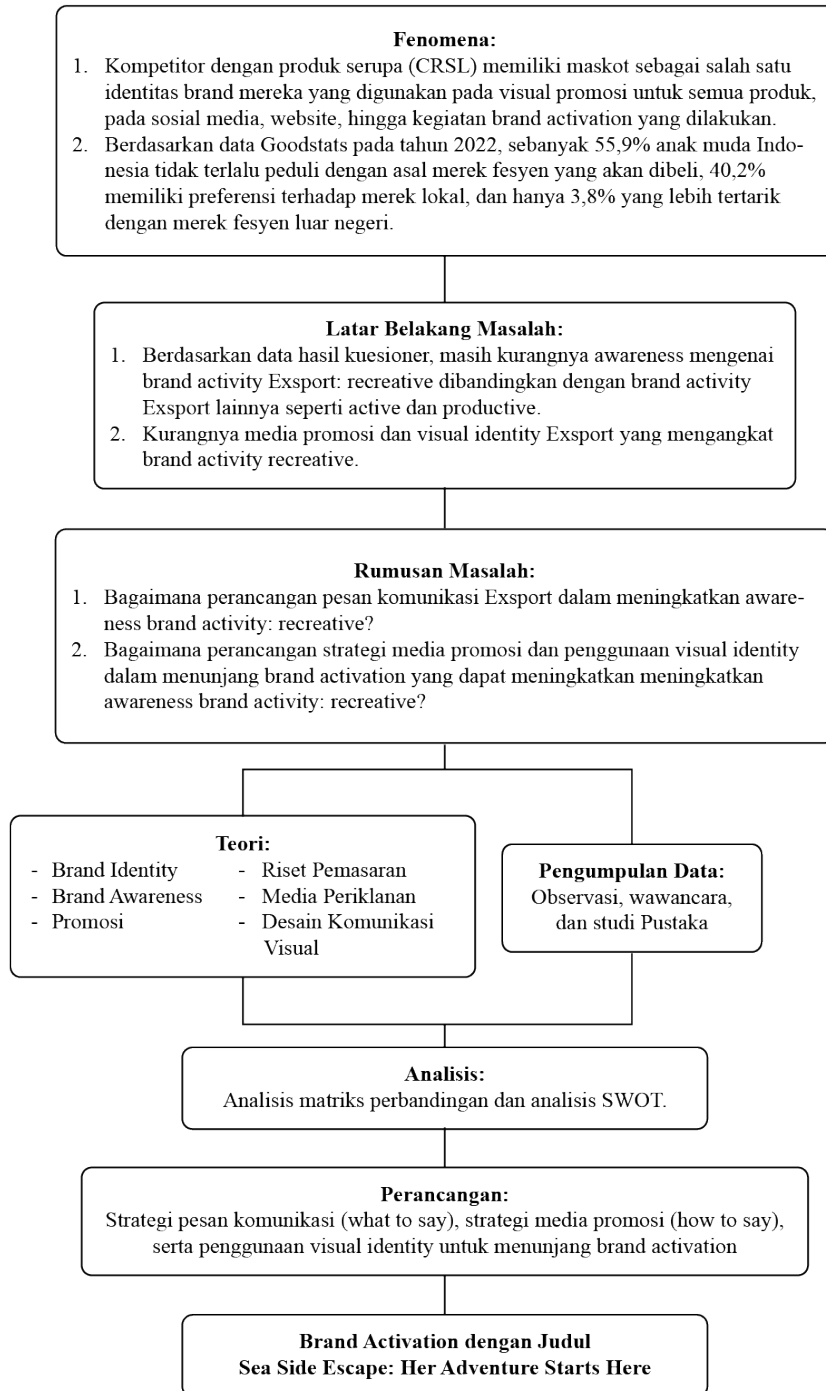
**Fenomena:**
1. Kompetitor dengan produk serupa (CRSL) memiliki maskot sebagai salah satu identitas brand mereka yang digunakan pada visual promosi untuk semua produk, pada sosial media, website, hingga kegiatan brand activation yang dilakukan.
2. Berdasarkan data Goodstats pada tahun 2022, sebanyak 55,9% anak muda Indonesia tidak terlalu peduli dengan asal merek fesyen yang akan dibeli, 40,2% memiliki preferensi terhadap merek lokal, dan hanya 3,8% yang lebih tertarik dengan merek fesyen luar negeri.

**Latar Belakang Masalah:**
1. Berdasarkan data hasil kuesioner, masih kurangnya awareness mengenai brand activity Exsport: recreative dibandingkan dengan brand activity Exsport lainnya seperti active dan productive.
2. Kurangnya media promosi dan visual identity Exsport yang mengangkat brand activity recreative.

**Rumusan Masalah:**
1. Bagaimana perancangan pesan komunikasi Exsport dalam meningkatkan awareness brand activity: recreative?
2. Bagaimana perancangan strategi media promosi dan penggunaan visual identity dalam menunjang brand activation yang dapat meningkatkan meningkatkan awareness brand activity: recreative?

**Teori:**
- Brand Identity
- Brand Awareness
- Promosi
- Riset Pemasaran
- Media Periklanan
- Desain Komunikasi Visual

**Pengumpulan Data:**
Observasi, wawancara, dan studi Pustaka

**Analisis:**
Analisis matriks perbandingan dan analisis SWOT.

**Perancangan:**
Strategi pesan komunikasi (what to say), strategi media promosi (how to say), serta penggunaan visual identity untuk menunjang brand activation

**Brand Activation dengan Judul**
**Sea Side Escape: Her Adventure Starts Here**